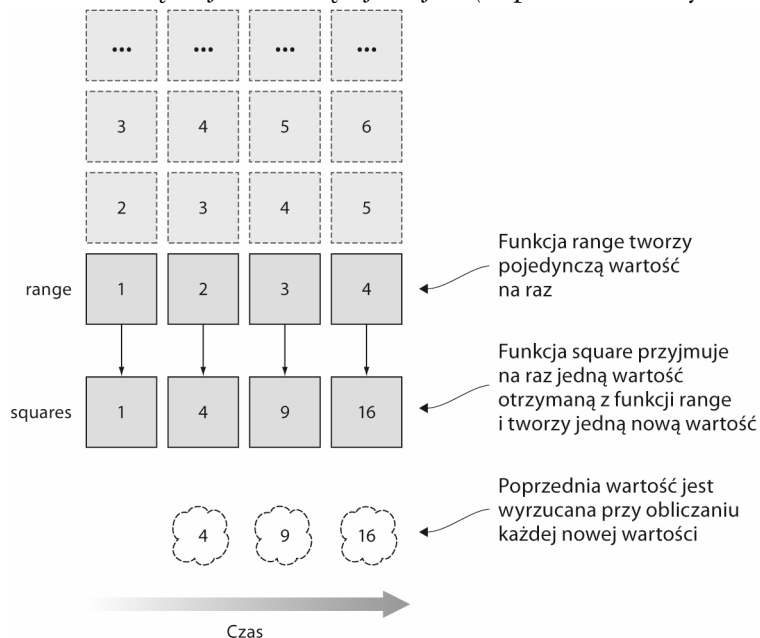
...
...
...
...
3
4
5
6
2
3
4
5

range
1
2
3
4

Funkcja range tworzy pojedynczą wartość na raz

squares
1
4
9
16

Funkcja square przyjmuje na raz jedną wartość otrzymaną z funkcji range i tworzy jedną nową wartość

4
9
16

Poprzednia wartość jest wyrzucana przy obliczaniu każdej nowej wartości

Czas